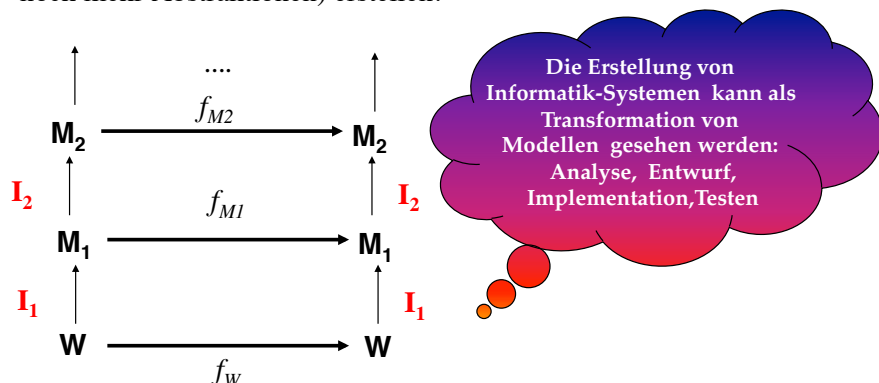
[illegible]

....

$M_2$ $f_{M2}$ $M_2$

$I_2$ $f_{M1}$ $I_2$

$M_1$ $M_1$

$I_1$ $I_1$

W W

$f_W$

Die Erstellung von Informatik-Systemen kann als Transformation von Modellen gesehen werden: Analyse, Entwurf, Implementation,Testen